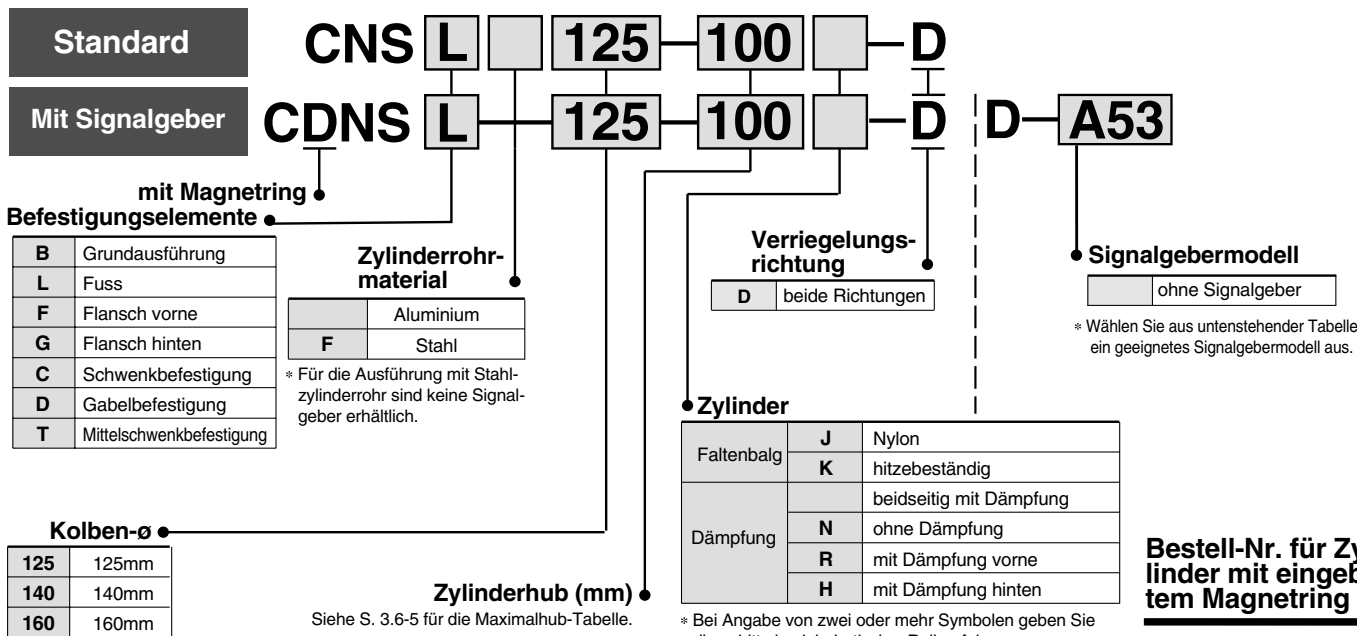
Standard

CNS L 125 — 100 — D

Mit Signalgeber

CDNS L — 125 — 100 — D D — A53

mit Magnetring

Befestigungselemente

| B | Grundausführung |
|---|---|
| L | Fuss |
| F | Flansch vorne |
| G | Flansch hinten |
| C | Schwenkbefestigung |
| D | Gabelbefestigung |
| T | Mittelschwenkbefestigung |

Zylinderrohrmaterial

| | Aluminium |
|---|---|
| F | Stahl |

∗ Für die Ausführung mit Stahlzylinderrohr sind keine Signalgeber erhältlich.

Verriegelungsrichtung

| D | beide Richtungen |
|---|---|

Signalgebermodell

| | ohne Signalgeber |
|---|---|

∗ Wählen Sie aus untenstehender Tabelle ein geeignetes Signalgebermodell aus.

Zylinder

| Faltenbalg | J | Nylon |
|---|---|---|
| | K | hitzebeständig |
| Dämpfung | | beidseitig mit Dämpfung |
| | N | ohne Dämpfung |
| | R | mit Dämpfung vorne |
| | H | mit Dämpfung hinten |

∗ Bei Angabe von zwei oder mehr Symbolen geben Sie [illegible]

Kolben-ø

| 125 | 125mm |
|---|---|
| 140 | 140mm |
| 160 | 160mm |

Zylinderhub (mm)

Siehe S. 3.6-5 für die Maximalhub-Tabelle.

Bestell-Nr. für Zy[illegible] linder mit eingeb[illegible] tem Magnetring